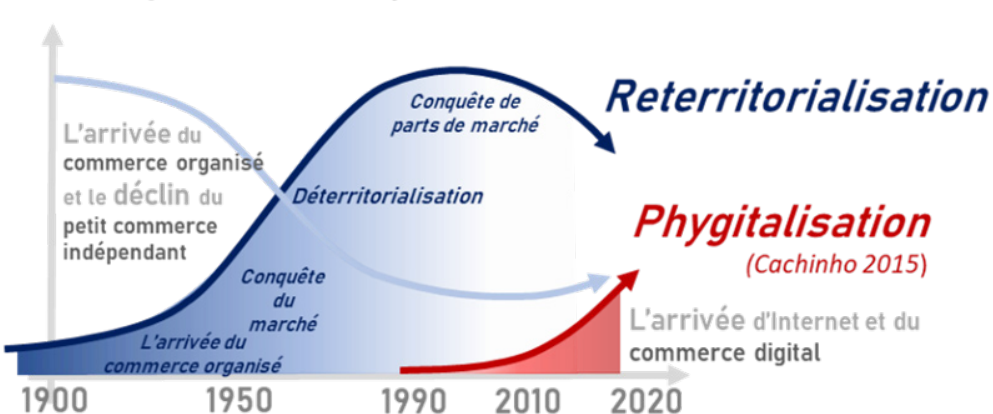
Reterritorialisation

Conquête de parts de marché

L'arrivée du commerce organisé et le déclin du petit commerce indépendant

Déterritorialisation

Phygitalisation
(Cachinho 2015)

Conquête du marché

L'arrivée du commerce organisé

L'arrivée d'Internet et du commerce digital

1900 1950 1990 2010 2020